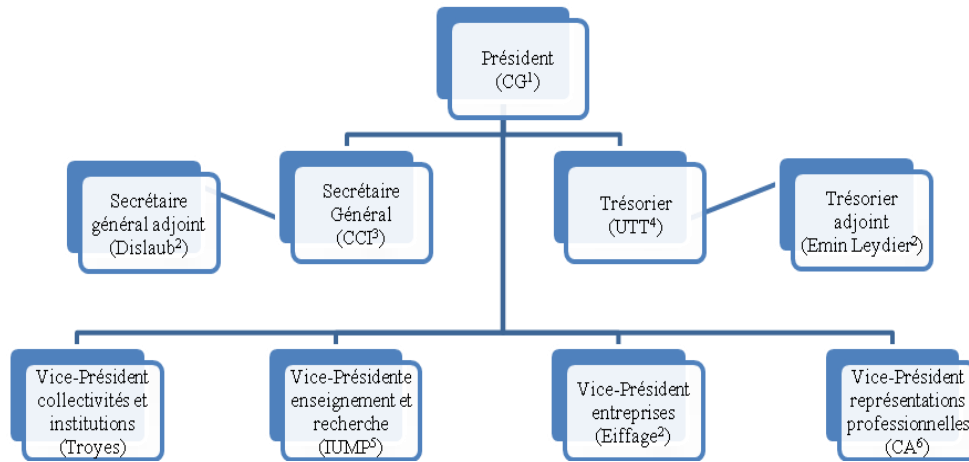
Président (CG$^1$)

Secrétaire général adjoint (Dislaub$^2$)

Secrétaire Général (CCI$^3$)

Trésorier (UTT$^4$)

Trésorier adjoint (Emin Leydier$^2$)

Vice-Président collectivités et institutions (Troyes)

Vice-Présidente enseignement et recherche (IUMP$^5$)

Vice-Président entreprises (Eiffage$^2$)

Vice-Président représentations professionnelles (CA$^6$)